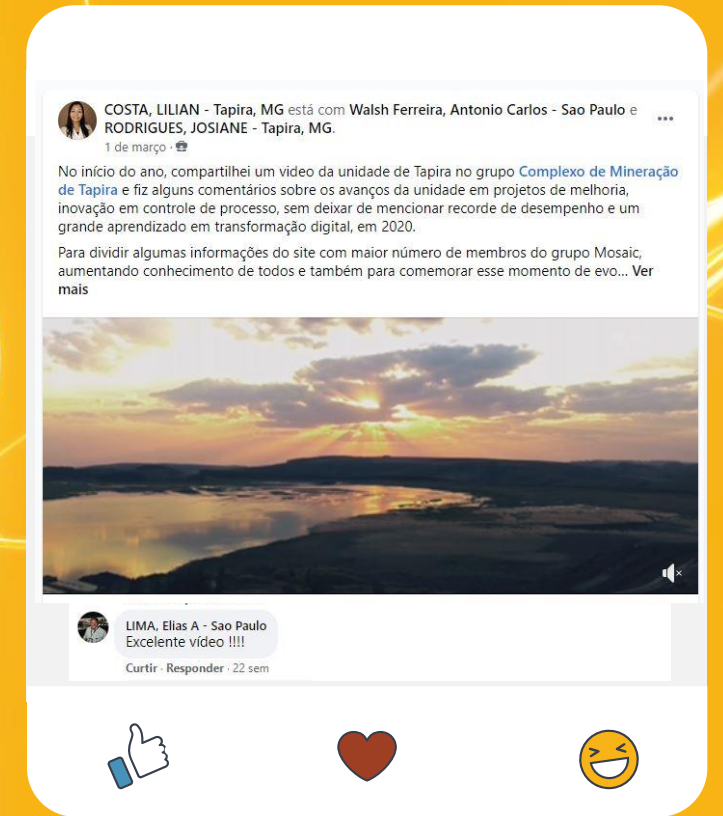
COSTA, LILIAN - Tapira, MG está com Walsh Ferreira, Antonio Carlos - Sao Paulo e RODRIGUES, JOSIANE - Tapira, MG.
1 de março ·

No início do ano, compartilhei um video da unidade de Tapira no grupo Complexo de Mineração de Tapira e fiz alguns comentários sobre os avanços da unidade em projetos de melhoria, inovação em controle de processo, sem deixar de mencionar recorde de desempenho e um grande aprendizado em transformação digital, em 2020.

Para dividir algumas informações do site com maior número de membros do grupo Mosaic, aumentando conhecimento de todos e também para comemorar esse momento de evo... Ver mais

LIMA, Elias A - Sao Paulo
Excelente vídeo !!!!
Curtir · Responder · 22 sem